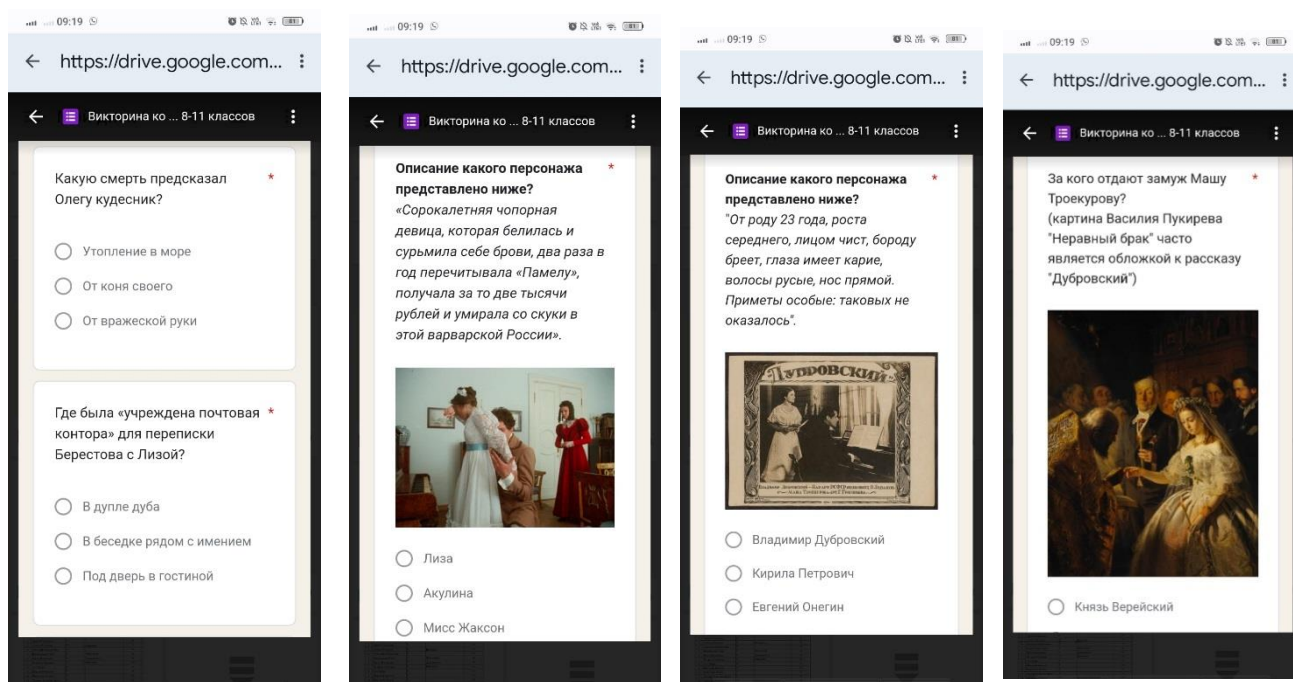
09:19

https://drive.google.com...

Викторина ко ... 8-11 классов

Какую смерть предсказал Олегу кудесник? *

Утопление в море

От коня своего

От вражеской руки

Где была «учреждена почтовая контора» для переписки Берестова с Лизой? *

В дупле дуба

В беседке рядом с имением

Под дверь в гостиной

09:19

https://drive.google.com...

Викторина ко ... 8-11 классов

Описание какого персонажа представлено ниже? *
«Сорокалетняя чопорная девица, которая белилась и сурьмила себе брови, два раза в год перечитывала «Памелу», получала за то две тысячи рублей и умирала со скуки в этой варварской России».

Лиза

Акулина

Мисс Жаксон

09:19

https://drive.google.com...

Викторина ко ... 8-11 классов

Описание какого персонажа представлено ниже? *
"От роду 23 года, роста середнего, лицом чист, бороду бреет, глаза имеет карие, волосы русые, нос прямой. Приметы особые: таковых не оказалось".

ДУБРОВСКИЙ

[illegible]

Владимир Дубровский

Кирила Петрович

Евгений Онегин

09:19

https://drive.google.com...

Викторина ко ... 8-11 классов

За кого отдают замуж Машу Троекурову? *
(картина Василия Пукирева "Неравный брак" часто является обложкой к рассказу "Дубровский")

Князь Верейский